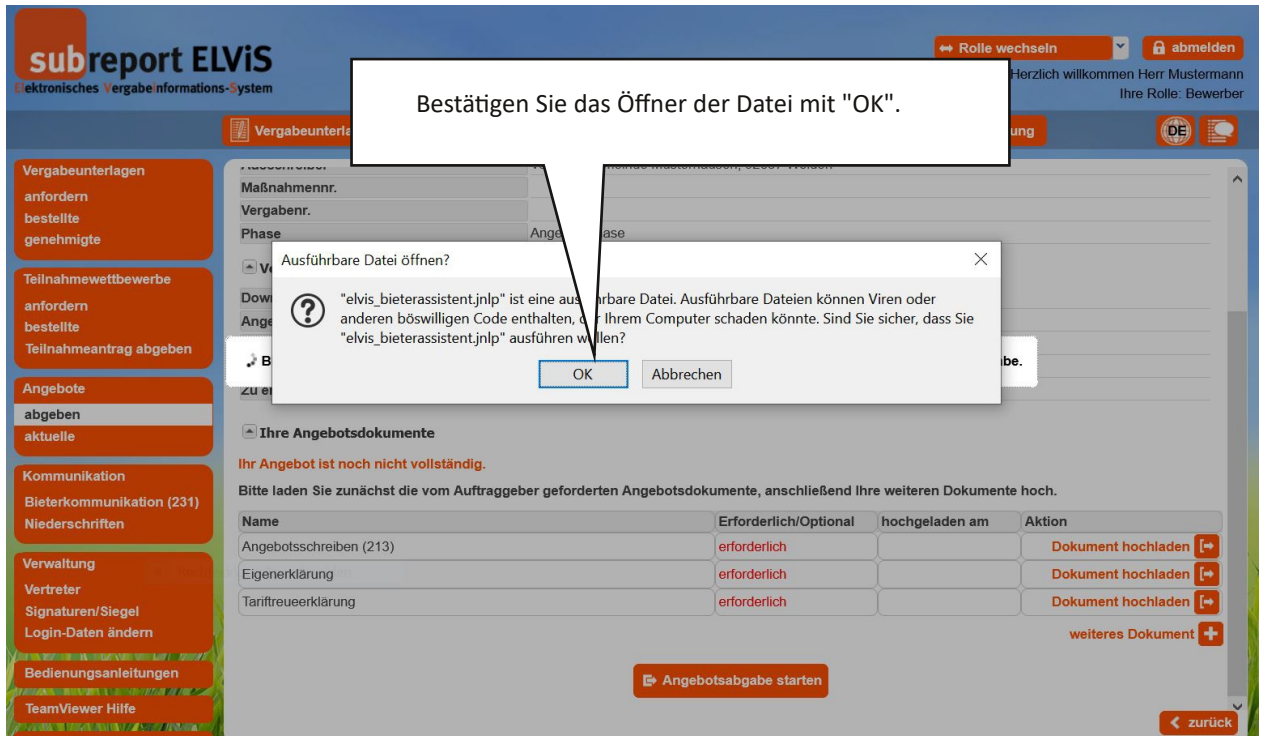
subreport ELViS
Elektronisches Vergabeinformations-System

↔ Rolle wechseln
abmelden
Herzlich willkommen Herr Mustermann
Ihre Rolle: Bewerber

Bestätigen Sie das Öffner der Datei mit "OK".

Vergabeunterla
ung
DE

Vergabeunterlagen
anfordern
bestellte
genehmigte

Teilnahmewettbewerbe
anfordern
bestellte
Teilnahmeantrag abgeben

Angebote
abgeben
aktuelle

Kommunikation
Bieterkommunikation (231)
Niederschriften

Verwaltung
Vertreter
Signaturen/Siegel
Login-Daten ändern

Bedienungsanleitungen

TeamViewer Hilfe

Maßnahmennr.
Vergabenr.
Phase
Ange
Ve
Dow
Ange
B
be.
Zu e

Ausführbare Datei öffnen?
"elvis_bieterassistent.jnlp" ist eine aus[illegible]rbare Datei. Ausführbare Dateien können Viren oder anderen böswilligen Code enthalten, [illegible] Ihrem Computer schaden könnte. Sind Sie sicher, dass Sie "elvis_bieterassistent.jnlp" ausführen w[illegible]llen?
OK
Abbrechen

Ihre Angebotsdokumente
Ihr Angebot ist noch nicht vollständig.
Bitte laden Sie zunächst die vom Auftraggeber geforderten Angebotsdokumente, anschließend Ihre weiteren Dokumente hoch.

| Name | Erforderlich/Optional | hochgeladen am | Aktion |
|---|---|---|---|
| Angebotsschreiben (213) | erforderlich | | Dokument hochladen |
| Eigenerklärung | erforderlich | | Dokument hochladen |
| Tariftreueerklärung | erforderlich | | Dokument hochladen |

weiteres Dokument

Angebotsabgabe starten

zurück